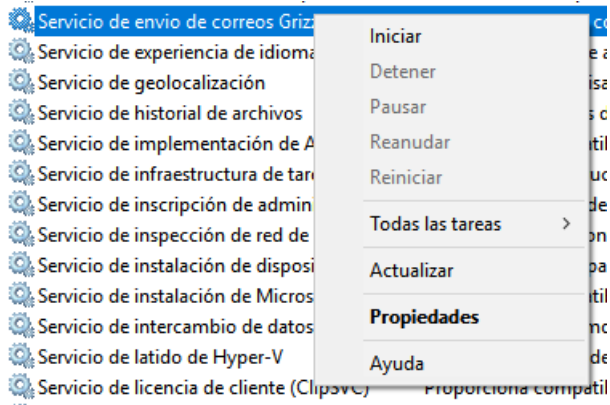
Servicio de envio de correos Grizz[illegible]
Servicio de experiencia de idioma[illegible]
Servicio de geolocalización
Servicio de historial de archivos
Servicio de implementación de A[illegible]
Servicio de infraestructura de tar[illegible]
Servicio de inscripción de admin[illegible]
Servicio de inspección de red de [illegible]
Servicio de instalación de disposi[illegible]
Servicio de instalación de Micros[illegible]
Servicio de intercambio de datos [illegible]
Servicio de latido de Hyper-V
Servicio de licencia de cliente (ClipSVC) Proporciona compatibil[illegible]

Iniciar
Detener
Pausar
Reanudar
Reiniciar
Todas las tareas >
Actualizar
Propiedades
Ayuda